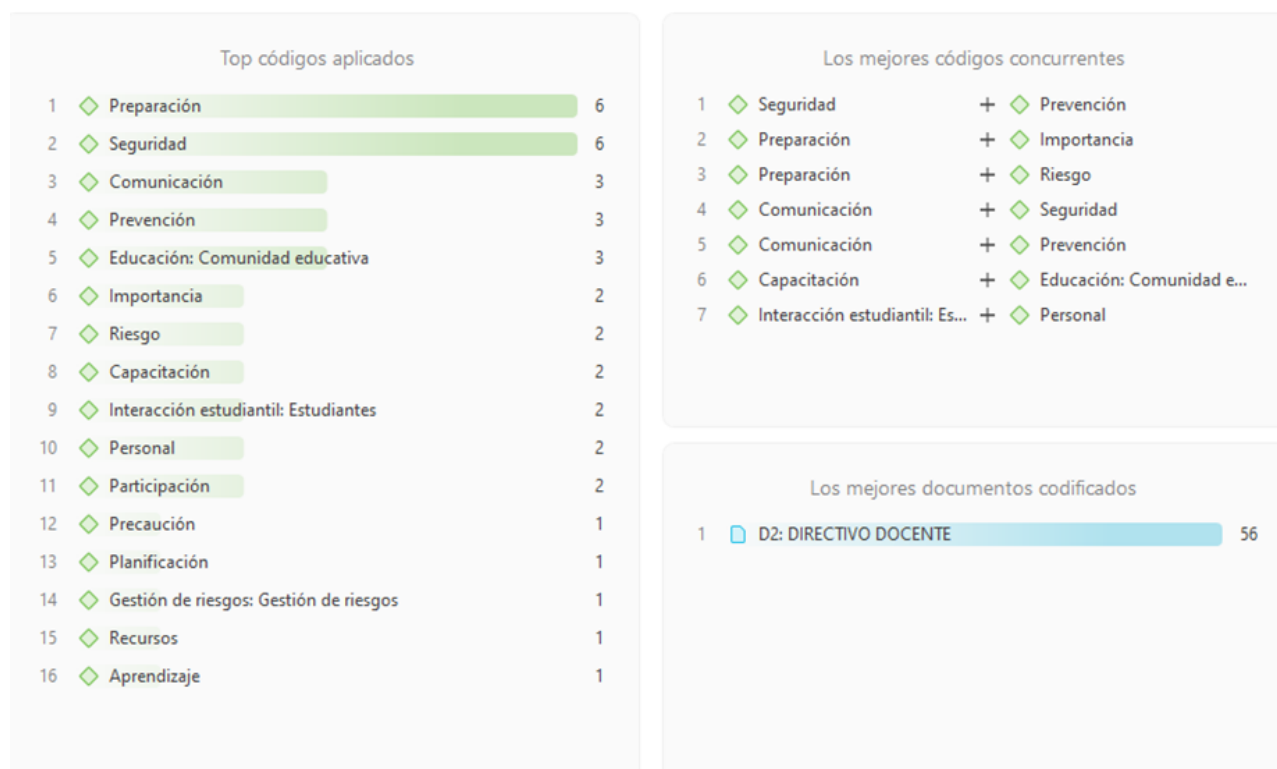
Top códigos aplicados

| | | |
|---|---|---|
| 1 | Preparación | 6 |
| 2 | Seguridad | 6 |
| 3 | Comunicación | 3 |
| 4 | Prevención | 3 |
| 5 | Educación: Comunidad educativa | 3 |
| 6 | Importancia | 2 |
| 7 | Riesgo | 2 |
| 8 | Capacitación | 2 |
| 9 | Interacción estudiantil: Estudiantes | 2 |
| 10 | Personal | 2 |
| 11 | Participación | 2 |
| 12 | Precaución | 1 |
| 13 | Planificación | 1 |
| 14 | Gestión de riesgos: Gestión de riesgos | 1 |
| 15 | Recursos | 1 |
| 16 | Aprendizaje | 1 |

Los mejores códigos concurrentes

| | | | |
|---|---|---|---|
| 1 | Seguridad | + | Prevención |
| 2 | Preparación | + | Importancia |
| 3 | Preparación | + | Riesgo |
| 4 | Comunicación | + | Seguridad |
| 5 | Comunicación | + | Prevención |
| 6 | Capacitación | + | Educación: Comunidad e... |
| 7 | Interacción estudiantil: Es... | + | Personal |

Los mejores documentos codificados

| | | |
|---|---|---|
| 1 | D2: DIRECTIVO DOCENTE | 56 |